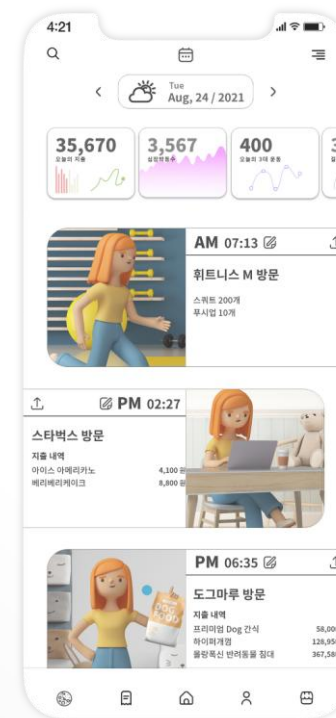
4:21

Tue
Aug, 24 / 2021

35,670
오늘의 지출

3,567
섭취칼로리

400
오늘의 3대 운동

AM 07:13

휘트니스 M 방문

스쿼트 200개
푸시업 10개

PM 02:27

스타벅스 방문

지출 내역
아이스 아메리카노 4,100 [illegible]
베리베리케이크 8,800 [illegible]

PM 06:35

도그마루 방문

지출 내역
프리미엄 Dog 간식 58,00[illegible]
하이퍼개껌 128,95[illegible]
몰랑폭신 반려동물 침대 367,58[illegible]